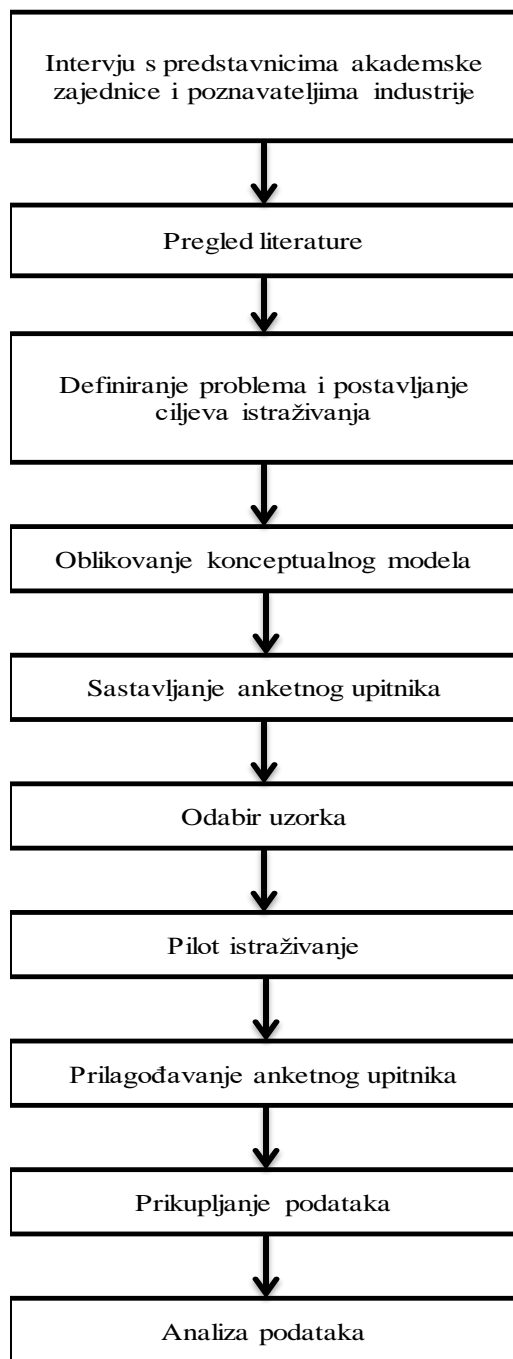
Intervju s predstavnicima akademske zajednice i poznavateljima industrije

Pregled literature

Definiranje problema i postavljanje ciljeva istraživanja

Oblikovanje konceptualnog modela

Sastavljanje anketnog upitnika

Odabir uzorka

Pilot istraživanje

Prilagođavanje anketnog upitnika

Prikupljanje podataka

Analiza podataka